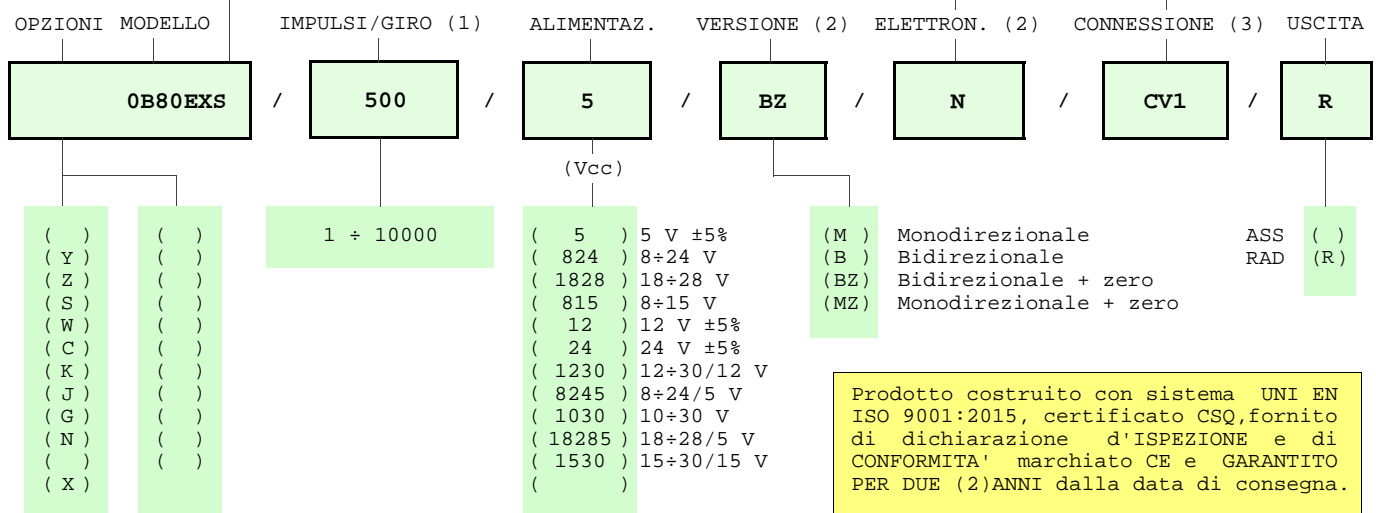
OPZIONI MODELLO | IMPULSI/GIRO (1) | ALIMENTAZ. | VERSIONE (2) | ELETTRON. (2) | CONNESSIONE (3) | USCITA

0B80EXS / 500 / 5 / BZ / N / CV1 / R

(Vcc)

( )
(Y)
(Z)
(S)
(W)
(C)
(K)
(J)
(G)
(N)
( )
(X)

( )
( )
( )
( )
( )
( )
( )
( )
( )
( )
( )

1 ÷ 10000

( 5 ) 5 V ±5%
( 824 ) 8÷24 V
( 1828 ) 18÷28 V
( 815 ) 8÷15 V
( 12 ) 12 V ±5%
( 24 ) 24 V ±5%
( 1230 ) 12÷30/12 V
( 8245 ) 8÷24/5 V
( 1030 ) 10÷30 V
( 18285 ) 18÷28/5 V
( 1530 ) 15÷30/15 V
( )

(M ) Monodirezionale
(B ) Bidirezionale
(BZ) Bidirezionale + zero
(MZ) Monodirezionale + zero

ASS ( )
RAD (R)

Prodotto costruito con sistema UNI EN ISO 9001:2015, certificato CSQ,fornito di dichiarazione d'ISPEZIONE e di CONFORMITA' marchiato CE e GARANTITO PER DUE (2)ANNI dalla data di consegna.